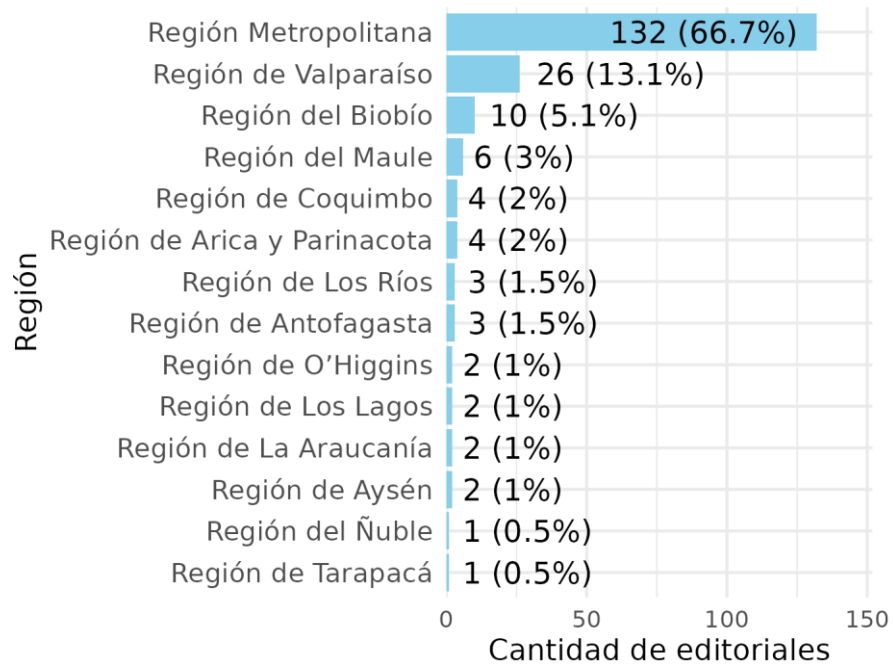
Región

| Región | Cantidad de editoriales |
|---|---|
| Región Metropolitana | 132 (66.7%) |
| Región de Valparaíso | 26 (13.1%) |
| Región del Biobío | 10 (5.1%) |
| Región del Maule | 6 (3%) |
| Región de Coquimbo | 4 (2%) |
| Región de Arica y Parinacota | 4 (2%) |
| Región de Los Ríos | 3 (1.5%) |
| Región de Antofagasta | 3 (1.5%) |
| Región de O'Higgins | 2 (1%) |
| Región de Los Lagos | 2 (1%) |
| Región de La Araucanía | 2 (1%) |
| Región de Aysén | 2 (1%) |
| Región del Ñuble | 1 (0.5%) |
| Región de Tarapacá | 1 (0.5%) |

0 50 100 150

Cantidad de editoriales